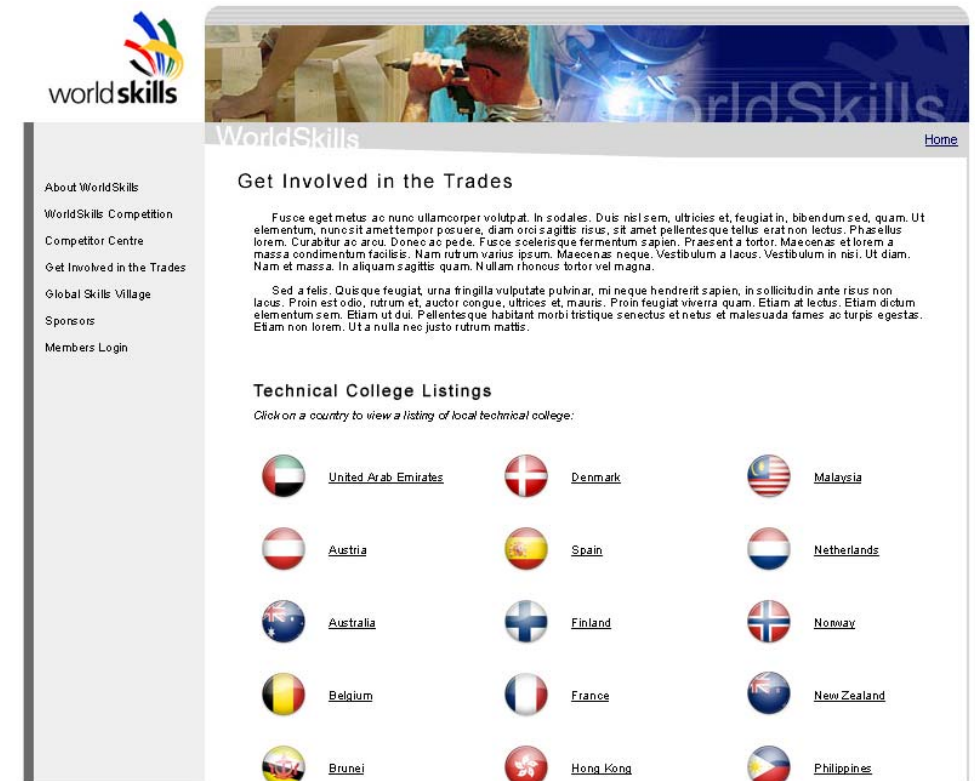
worldskills

WorldSkills

WorldSkills

Home

About WorldSkills
WorldSkills Competition
Competitor Centre
Get Involved in the Trades
Global Skills Village
Sponsors
Members Login

Get Involved in the Trades

Fusce eget metus ac nunc ullamcorper volutpat. In sodales. Duis nisl sem, ultricies et, feugiat in, bibendum sed, quam. Ut elementum, nunc sit amet tempor posuere, diam orci sagittis risus, sit amet pellentesque tellus erat non lectus. Phasellus lorem. Curabitur ac arcu. Donec ac pede. Fusce scelerisque fermentum sapien. Praesent a tortor. Maecenas et lorem a massa condimentum facilisis. Nam rutrum varius ipsum. Maecenas neque. Vestibulum a lacus. Vestibulum in nisi. Ut diam. Nam et massa. In aliquam sagittis quam. Nullam rhoncus tortor vel magna.

Sed a felis. Quisque feugiat, urna fringilla vulputate pulvinar, mi neque hendrerit sapien, in sollicitudin ante risus non lacus. Proin est odio, rutrum et, auctor congue, ultrices et, mauris. Proin feugiat viverra quam. Etiam at lectus. Etiam dictum elementum sem. Etiam ut dui. Pellentesque habitant morbi tristique senectus et netus et malesuada fames ac turpis egestas. Etiam non lorem. Ut a nulla nec justo rutrum mattis.

Technical College Listings

Click on a country to view a listing of local technical college:

United Arab Emirates
Denmark
Malaysia
Austria
Spain
Netherlands
Australia
Finland
Norway
Belgium
France
New Zealand
Brunei
Hong Kong
Philippines